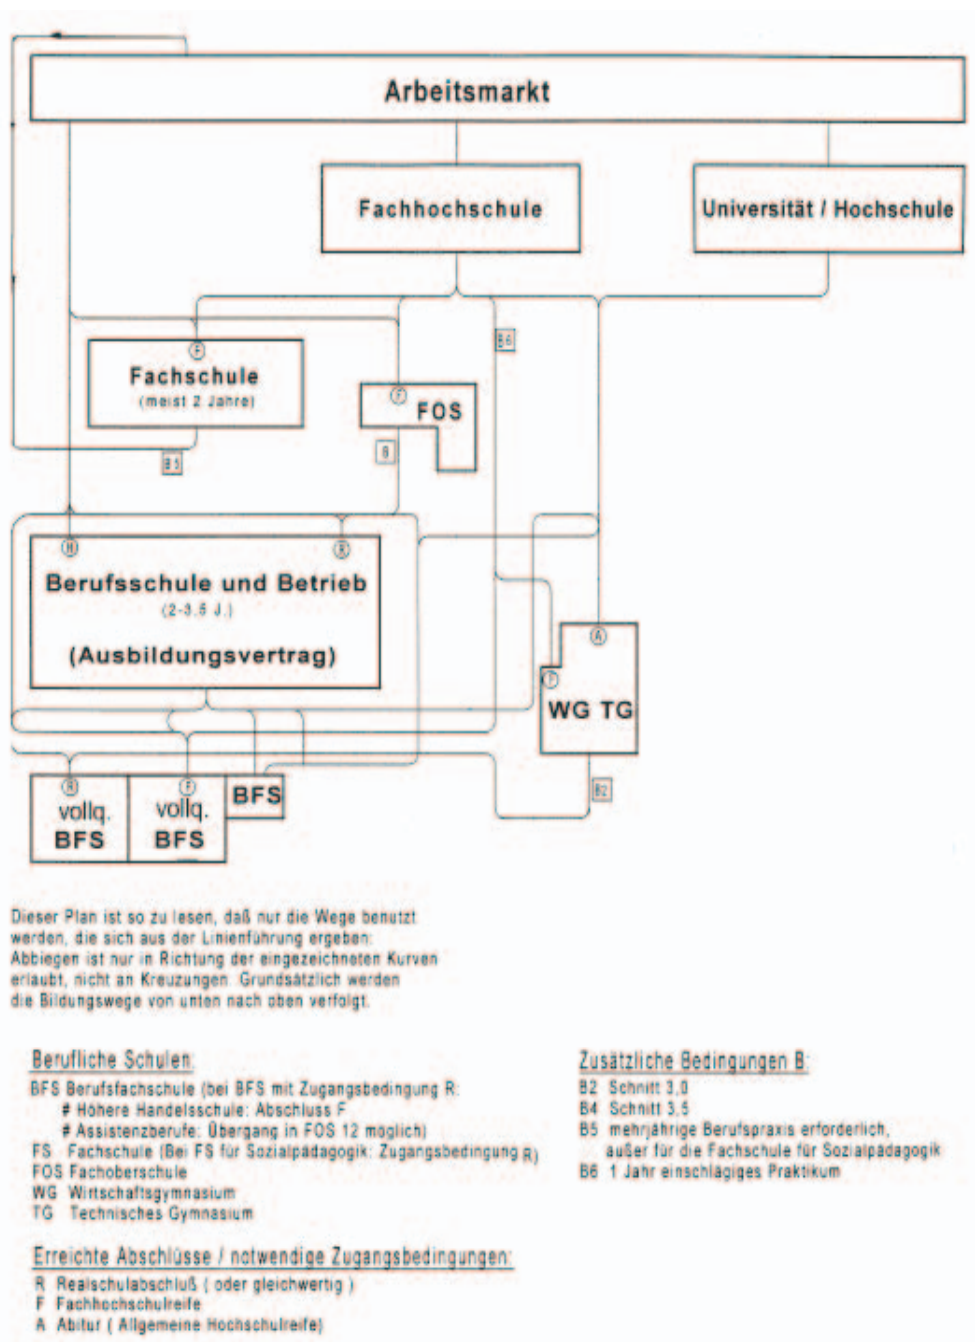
Arbeitsmarkt

Fachhochschule

Universität / Hochschule

B6

F
Fachschule
(meist 2 Jahre)

F
FOS

B5

B

R

R

Berufsschule und Betrieb
(2-3,5 J.)

(Ausbildungsvertrag)

A

F

WG TG

B2

R
vollq.
BFS

F
vollq.
BFS

BFS

Dieser Plan ist so zu lesen, daß nur die Wege benutzt werden, die sich aus der Linienführung ergeben: Abbiegen ist nur in Richtung der eingezeichneten Kurven erlaubt, nicht an Kreuzungen. Grundsätzlich werden die Bildungswege von unten nach oben verfolgt.

Berufliche Schulen:
BFS Berufsfachschule (bei BFS mit Zugangsbedingung R:
# Höhere Handelsschule: Abschluss F
# Assistenzberufe: Übergang in FOS 12 möglich)
FS Fachschule (Bei FS für Sozialpädagogik: Zugangsbedingung R)
FOS Fachoberschule
WG Wirtschaftsgymnasium
TG Technisches Gymnasium

Zusätzliche Bedingungen B:
B2 Schnitt 3,0
B4 Schnitt 3,5
B5 mehrjährige Berufspraxis erforderlich, außer für die Fachschule für Sozialpädagogik
B6 1 Jahr einschlägiges Praktikum

Erreichte Abschlüsse / notwendige Zugangsbedingungen:
R Realschulabschluß ( oder gleichwertig )
F Fachhochschulreife
A Abitur ( Allgemeine Hochschulreife)